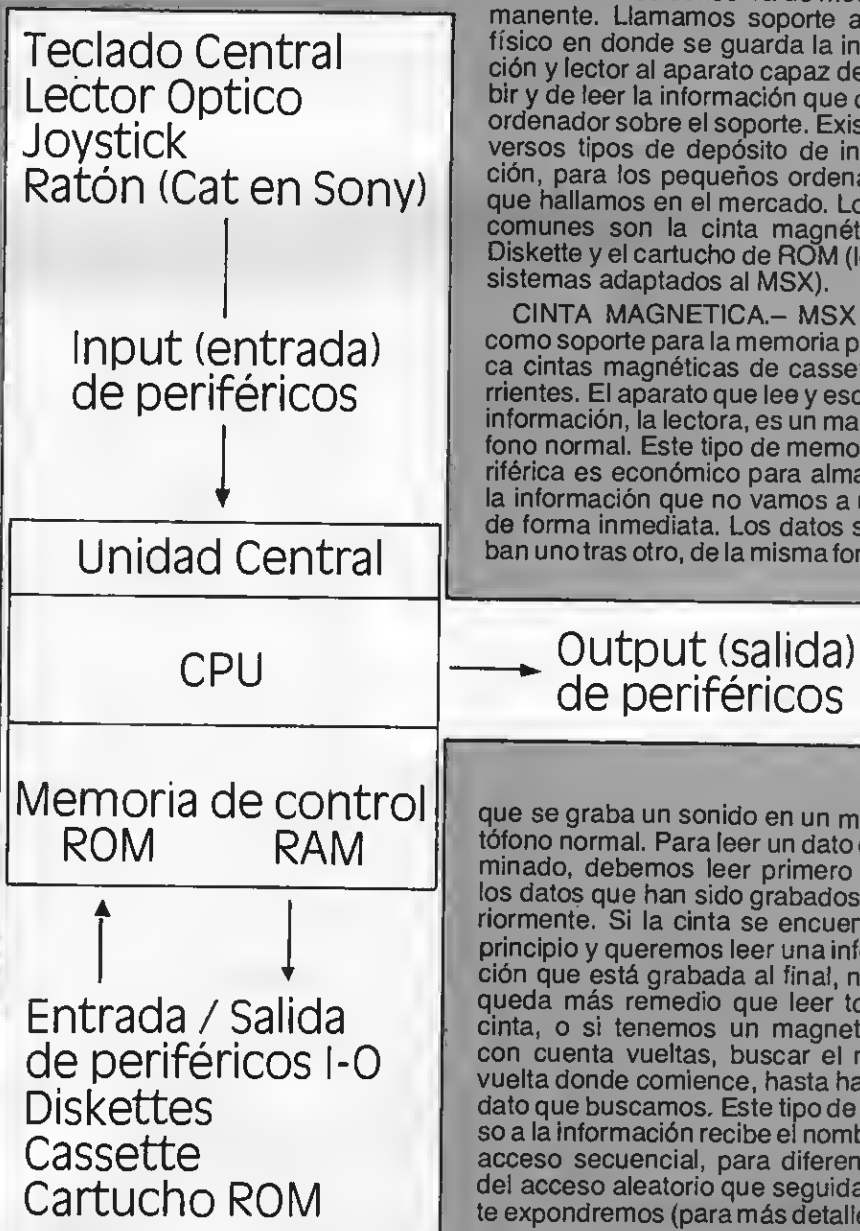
Teclado Central
Lector Optico
Joystick
Ratón (Cat en Sony)

Input (entrada)
de periféricos

Unidad Central

CPU

Memoria de control
ROM RAM

Entrada / Salida
de periféricos I-O
Diskettes
Cassette
Cartucho ROM

Output (salida)
de periféricos

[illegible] manente. Llamamos soporte a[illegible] físico en donde se guarda la in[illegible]ción y lector al aparato capaz de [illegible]bir y de leer la información que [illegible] ordenador sobre el soporte. Exis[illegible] versos tipos de depósito de in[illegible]ción, para los pequeños ordena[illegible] que hallamos en el mercado. Lo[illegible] comunes son la cinta magnét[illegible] Diskette y el cartucho de ROM (l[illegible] sistemas adaptados al MSX).

CINTA MAGNETICA.– MSX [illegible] como soporte para la memoria p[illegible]ca cintas magnéticas de casse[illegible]rrientes. El aparato que lee y esc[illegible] información, la lectora, es un ma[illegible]fono normal. Este tipo de memo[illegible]riférica es económico para alma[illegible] la información que no vamos a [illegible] de forma inmediata. Los datos s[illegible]ban uno tras otro, de la misma for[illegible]

que se graba un sonido en un m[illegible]tófono normal. Para leer un dato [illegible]minado, debemos leer primero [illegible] los datos que han sido grabados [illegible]riormente. Si la cinta se encuen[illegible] principio y queremos leer una inf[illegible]ción que está grabada al final, n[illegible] queda más remedio que leer to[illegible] cinta, o si tenemos un magnet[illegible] con cuenta vueltas, buscar el n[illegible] vuelta donde comience, hasta ha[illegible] dato que buscamos. Este tipo de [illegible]so a la información recibe el nomb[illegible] acceso secuencial, para diferen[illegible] del acceso aleatorio que seguida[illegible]te expondremos (para más detall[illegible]